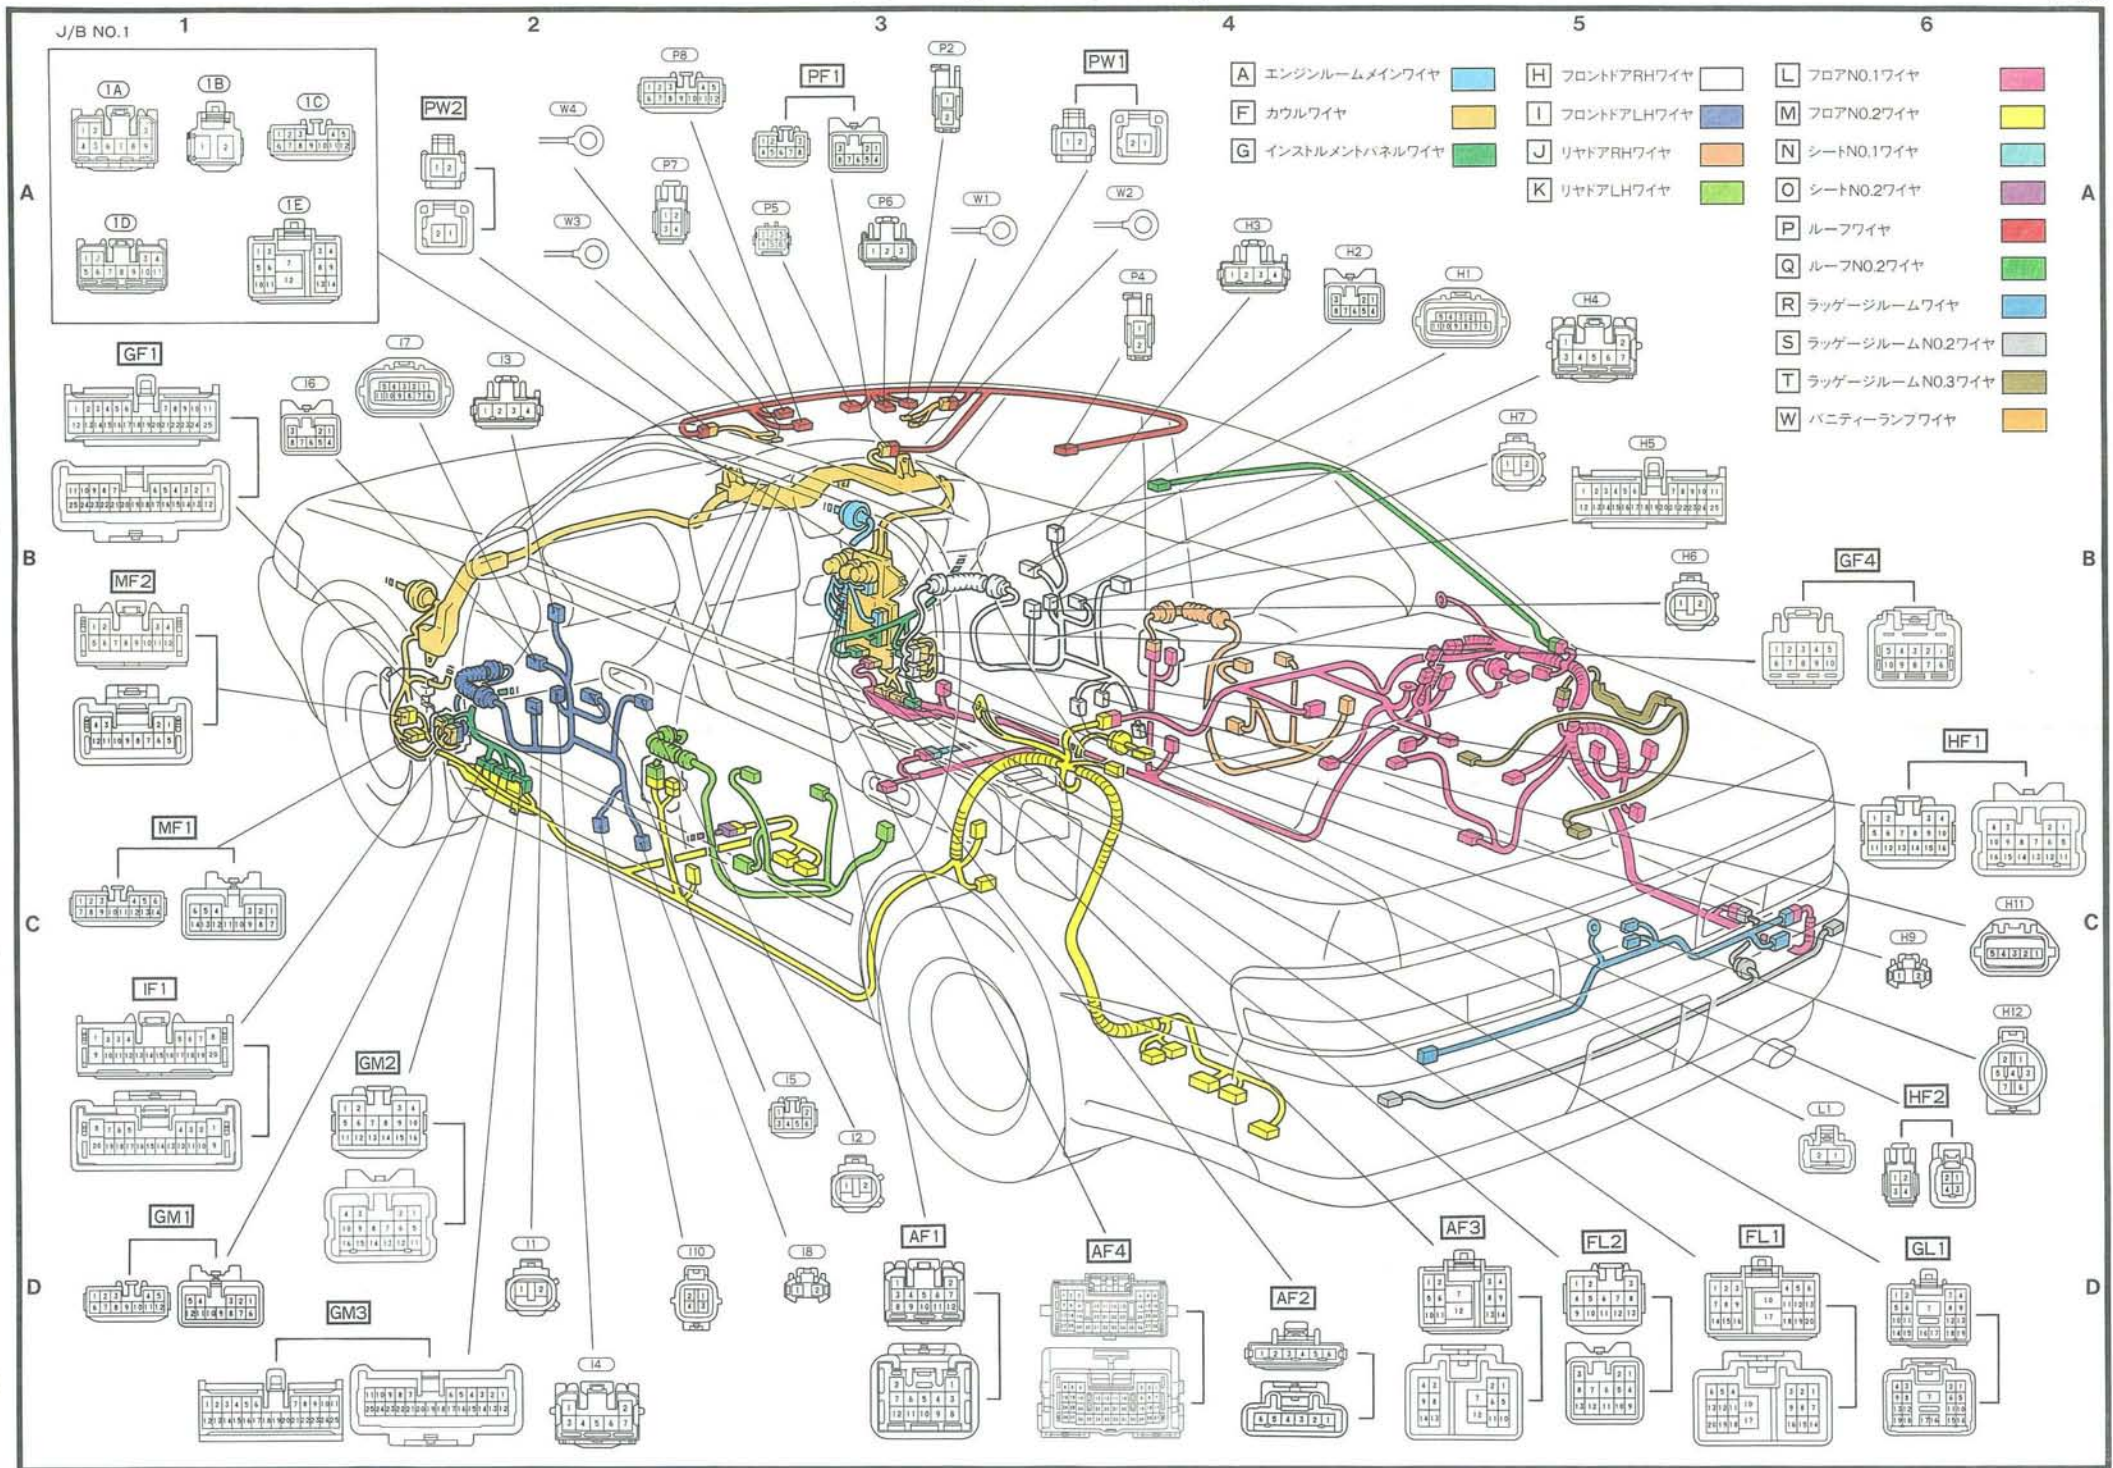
J/B NO.1 1 2 3 4 5 6

1A 1B 1C 1D 1E

A エンジンルームメインワイ�ヤ
F カウルワイヤ
G インストルメントパネルワイヤ
H フロントドアRHワイヤ
I フロントドアLHワイヤ
J リヤドアRHワイヤ
K リヤドアLHワイヤ
L フロアNO.1ワイヤ
M フロアNO.2ワイヤ
N シートNO.1ワイヤ
O シートNO.2ワイヤ
P ルーフワイヤ
Q ルーフNO.2ワイヤ
R ラッゲージルームワイヤ
S ラッゲージルームNO.2ワイヤ
T ラッゲージルームNO.3ワイヤ
W バニティーランプワイヤ

A A
B B
C C
D D

PW2 W4 W3 P8 P7 P5 PF1 P6 P2 W1 W2 PW1 P4 H3 H2 H1 H4 H7 H5 H6 GF4 HF1 H11 H9 H12 HF2 L1 GL1 FL1 FL2 AF3 AF2 AF4 AF1 I8 I10 I4 I1 GM3 GM1 GM2 IF1 MF1 MF2 GF1 I6 I7 I3 I5 I2